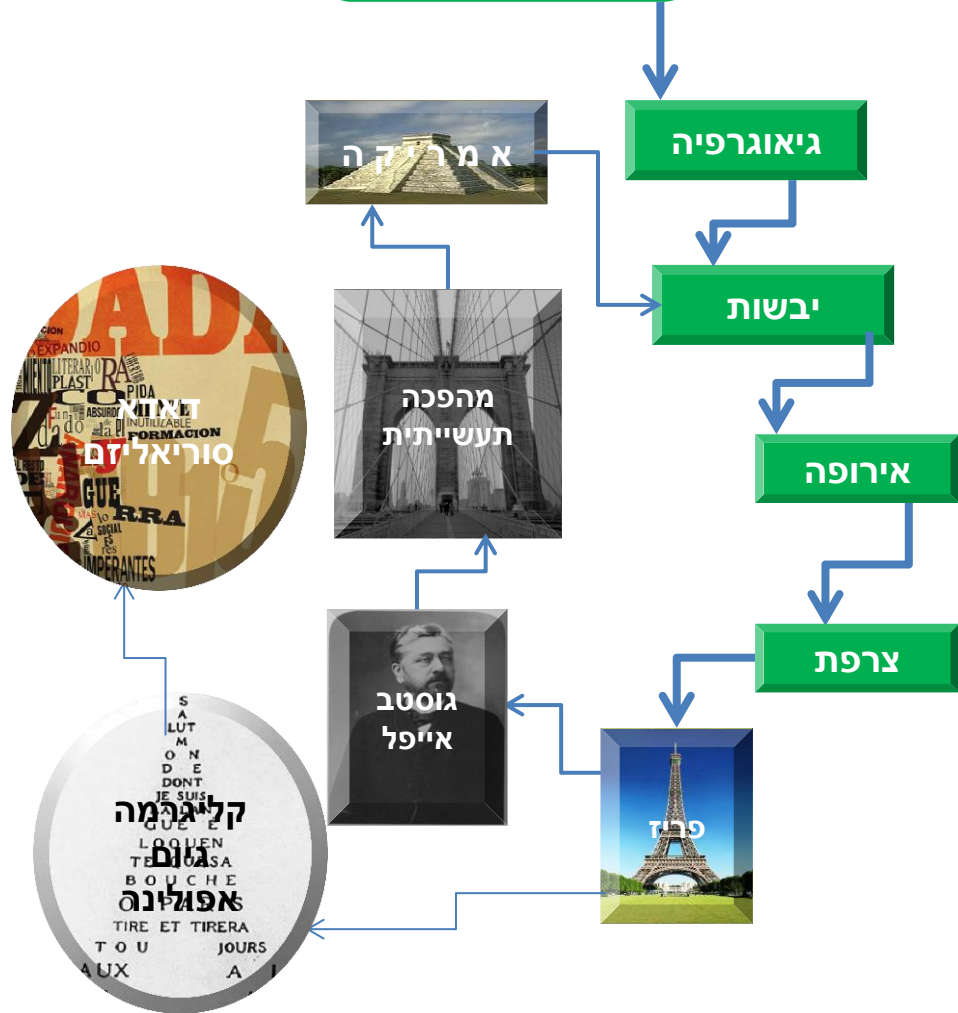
גיאוגרפיה

א מ ר י ק ה

יבשות

מהפכה תעשייתית

דאדא סוריאליזם

DADA

EXPANDIO

LITERAR

PLAST

PIDA

ABSURDO

INUTILIZABLE

FORMACION

GUERRA

SOCIAL

IMPERANTES

אירופה

צרפת

גוסטב אייפל

פריז

קליגרמה גיום אפולינר

S A LUT M O N D E DONT JE SUIS LA LANGUE ÉLOQUENTE QUE SA BOUCHE Ô PARIS TIRE ET TIRERA TOUJOURS AUX A